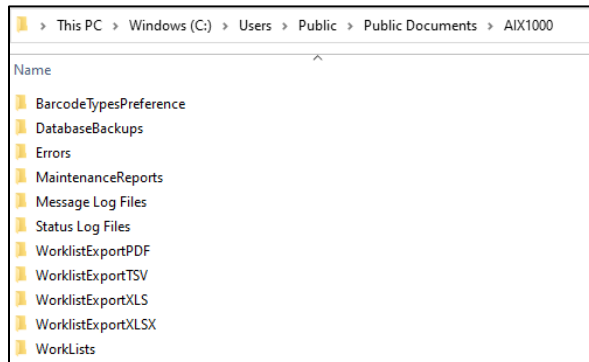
> This PC > Windows (C:) > Users > Public > Public Documents > AIX1000

Name

BarcodeTypesPreference
DatabaseBackups
Errors
MaintenanceReports
Message Log Files
Status Log Files
WorklistExportPDF
WorklistExportTSV
WorklistExportXLS
WorklistExportXLSX
WorkLists